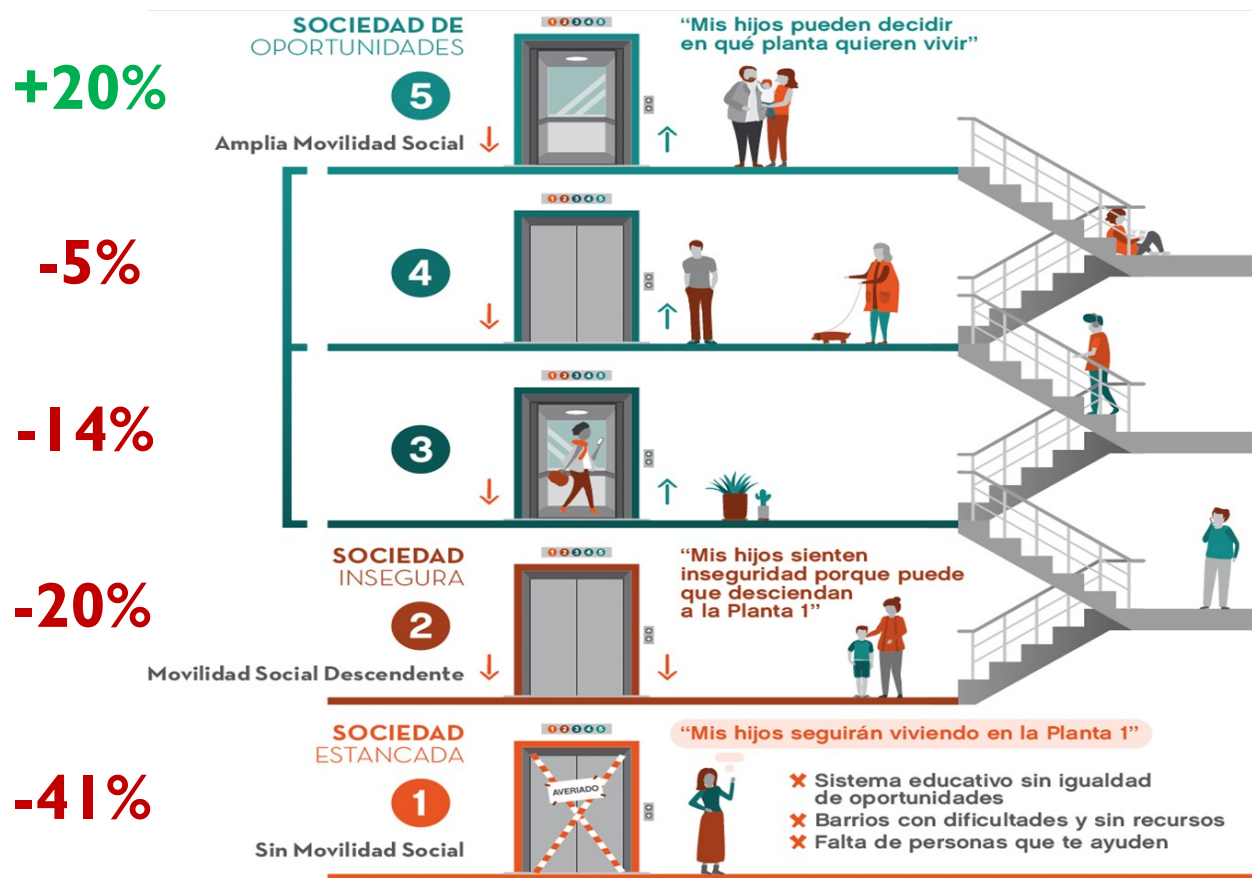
+20%

SOCIEDAD DE OPORTUNIDADES

5

Amplia Movilidad Social

12345

“Mis hijos pueden decidir en qué planta quieren vivir”

-5%

12345

4

-14%

12345

3

-20%

SOCIEDAD INSEGURA

2

Movilidad Social Descendente

12345

“Mis hijos sienten inseguridad porque puede que desciendan a la Planta 1”

-41%

SOCIEDAD ESTANCADA

1

Sin Movilidad Social

12345

AVERIADO

“Mis hijos seguirán viviendo en la Planta 1”

✘ Sistema educativo sin igualdad de oportunidades

✘ Barrios con dificultades y sin recursos

✘ Falta de personas que te ayuden